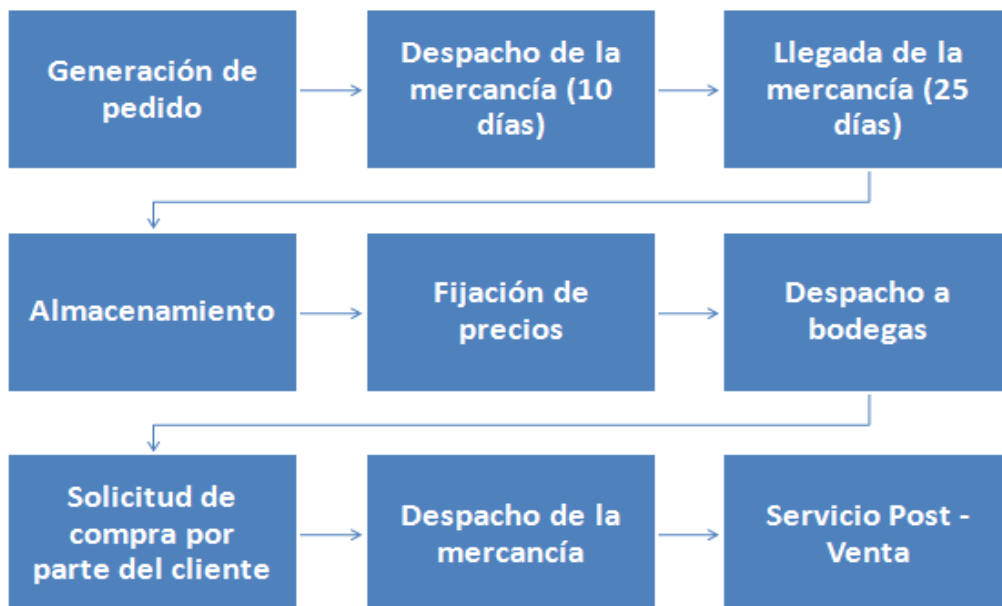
Generación de pedido

Despacho de la mercancía (10 días)

Llegada de la mercancía (25 días)

Almacenamiento

Fijación de precios

Despacho a bodegas

Solicitud de compra por parte del cliente

Despacho de la mercancía

Servicio Post - Venta